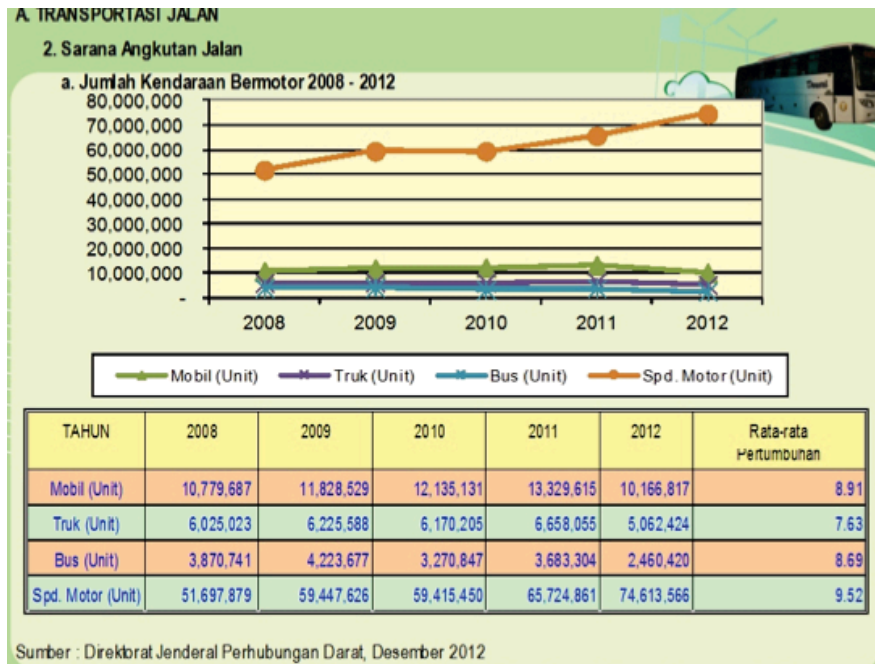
A. TRANSPORTASI JALAN

2. Sarana Angkutan Jalan

a. Jumlah Kendaraan Bermotor 2008 - 2012

80,000,000
70,000,000
60,000,000
50,000,000
40,000,000
30,000,000
20,000,000
10,000,000
-

2008 2009 2010 2011 2012

Mobil (Unit) Truk (Unit) Bus (Unit) Spd. Motor (Unit)

| TAHUN | 2008 | 2009 | 2010 | 2011 | 2012 | Rata-rata Pertumbuhan |
|---|---|---|---|---|---|---|
| Mobil (Unit) | 10,779,687 | 11,828,529 | 12,135,131 | 13,329,615 | 10,166,817 | 8.91 |
| Truk (Unit) | 6,025,023 | 6,225,588 | 6,170,205 | 6,658,055 | 5,062,424 | 7.63 |
| Bus (Unit) | 3,870,741 | 4,223,677 | 3,270,847 | 3,683,304 | 2,460,420 | 8.69 |
| Spd. Motor (Unit) | 51,697,879 | 59,447,626 | 59,415,450 | 65,724,861 | 74,613,566 | 9.52 |

Sumber : Direktorat Jenderal Perhubungan Darat, Desember 2012